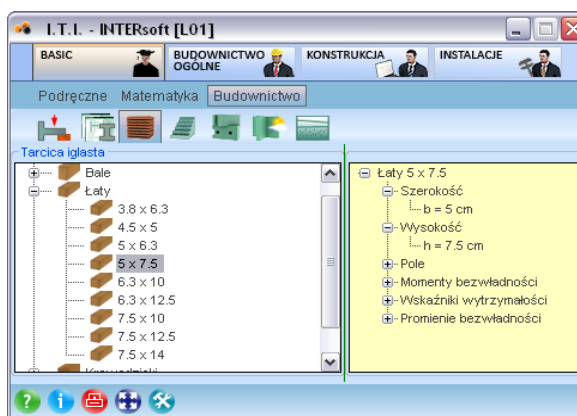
I.T.I. - INTERsoft [L01]

BASIC
BUDOWNICTWO OGÓLNE
KONSTRUKCJA
INSTALACJE

Podręczne Matematyka Budownictwo

Tarcica iglasta

Bale
Łaty
3.8 x 6.3
4.5 x 5
5 x 6.3
5 x 7.5
6.3 x 10
6.3 x 12.5
7.5 x 10
7.5 x 12.5
7.5 x 14
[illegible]

Łaty 5 x 7.5
Szerokość
b = 5 cm
Wysokość
h = 7.5 cm
Pole
Momenty bezwładności
Wskaźniki wytrzymałości
Promienie bezwładności